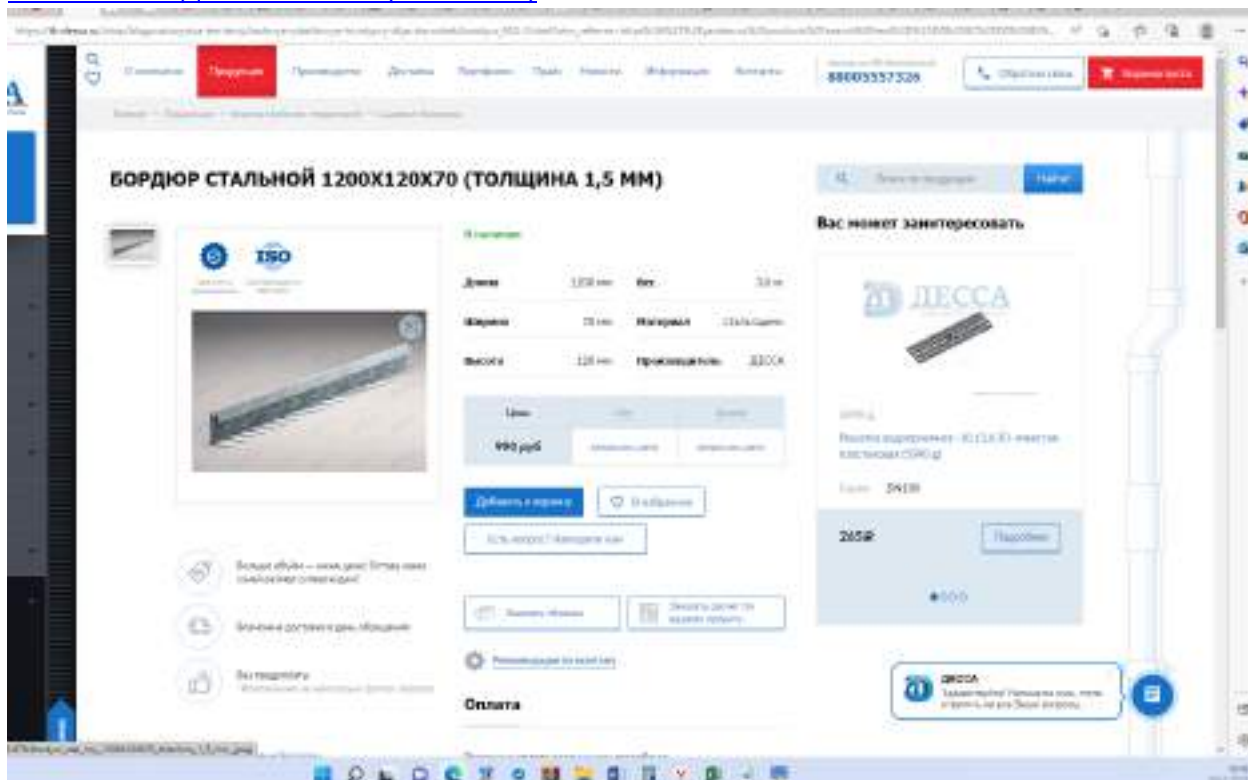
О компании Продукция Производство Доставка Портфолио Прайс Новости Информация Контакты

88003337328

Обратная связь

Корзина

БОРДЮР СТАЛЬНОЙ 1200Х120Х70 (ТОЛЩИНА 1,5 ММ)

ISO

В наличии

| Длина | 1200 мм | Вес | 3,6 кг |
|---|---|---|---|
| Ширина | 70 мм | Материал | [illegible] |
| Высота | 120 мм | Производитель | ДЕССА |

Цена

990 руб

Добавить в корзину

В избранное

Есть вопрос? Напишите нам

Рекомендации по монтажу

Оплата

Вас может заинтересовать

ДЕССА

2650₽

Подробнее

ДЕССА

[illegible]